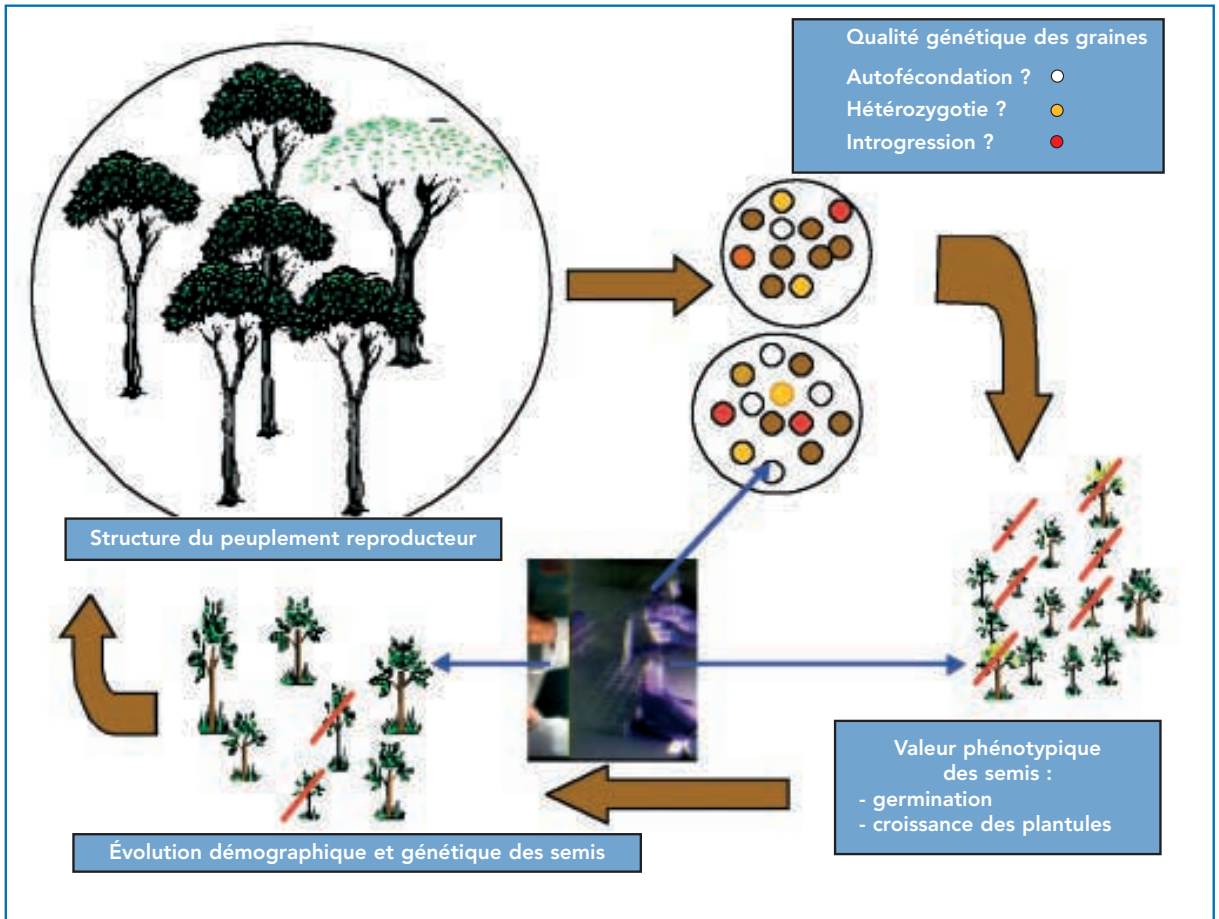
Qualité génétique des graines
Autofécondation ?
Hétérozygotie ?
Introgression ?

Structure du peuplement reproducteur

Valeur phénotypique des semis :
- germination
- croissance des plantules

Évolution démographique et génétique des semis